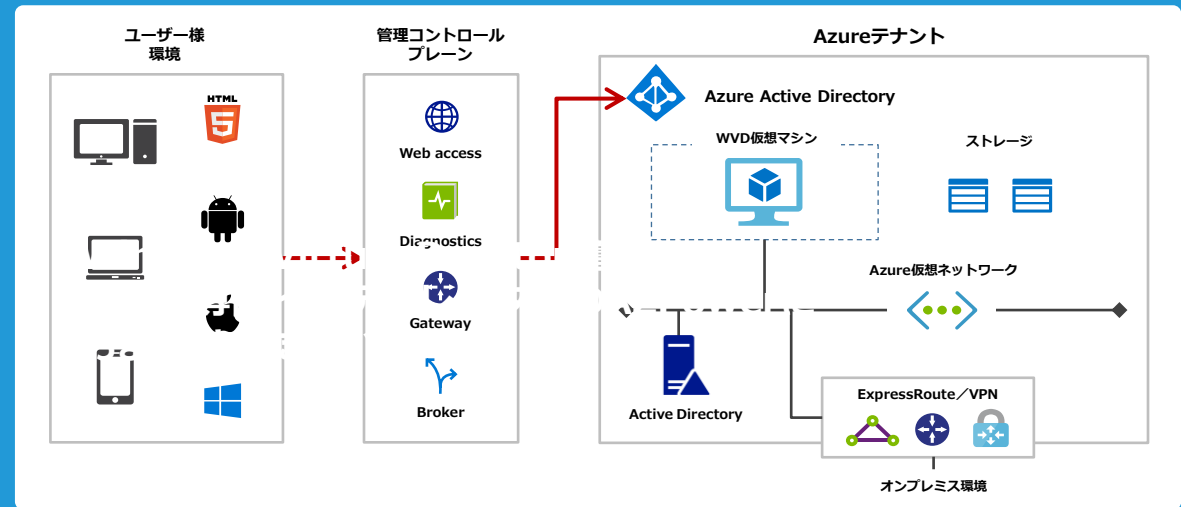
ユーザー様環境

HTML

管理コントロールプレーン

Web access

Diagnostics

Gateway

Broker

Azureテナント

Azure Active Directory

WVD仮想マシン

ストレージ

Azure仮想ネットワーク

Active Directory

ExpressRoute／VPN

オンプレミス環境